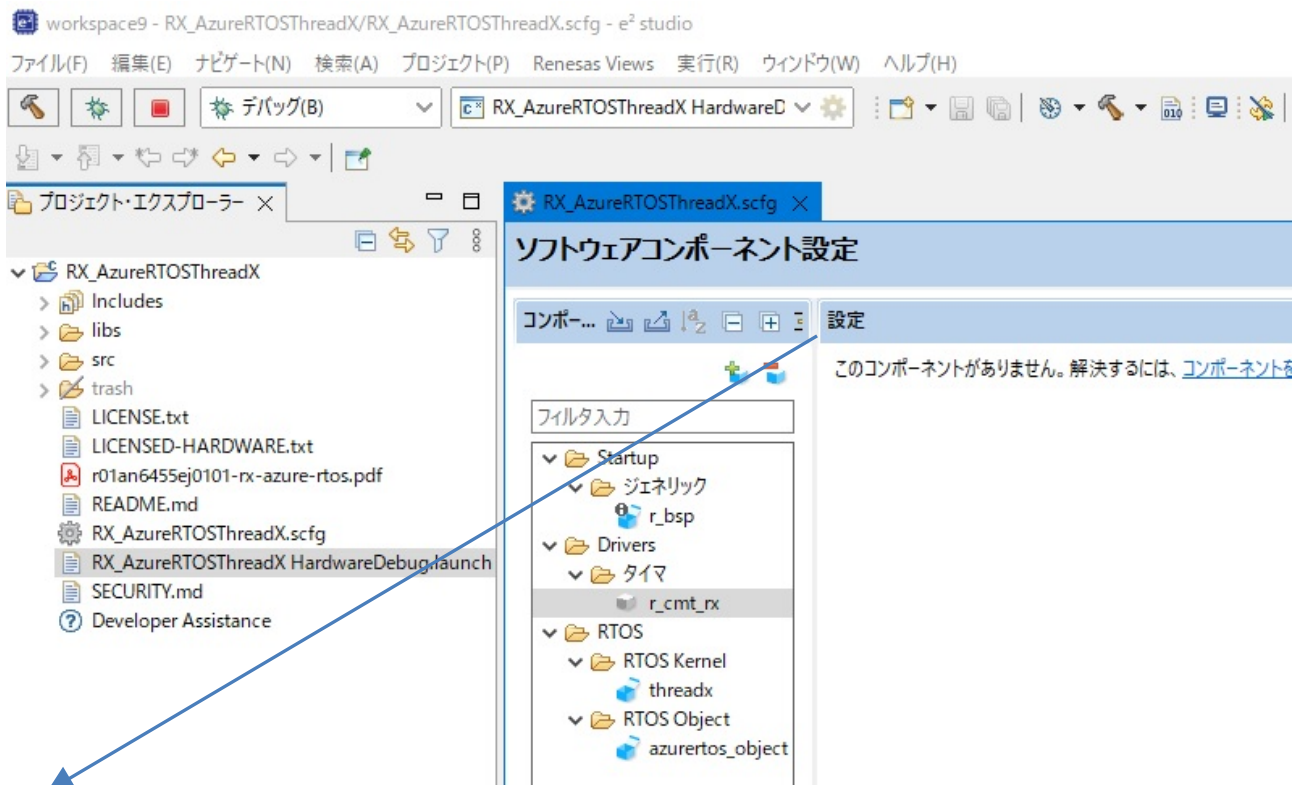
workspace9 - RX_AzureRTOSThreadX/RX_AzureRTOSThreadX.scfg - e² studio

ファイル(F) 編集(E) ナビゲート(N) 検索(A) プロジェクト(P) Renesas Views 実行(R) ウィンドウ(W) ヘルプ(H)

デバッグ(B)

RX_AzureRTOSThreadX HardwareD

プロジェクト・エクスプローラー

RX_AzureRTOSThreadX
Includes
libs
src
trash
LICENSE.txt
LICENSED-HARDWARE.txt
r01an6455ej0101-rx-azure-rtos.pdf
README.md
RX_AzureRTOSThreadX.scfg
RX_AzureRTOSThreadX HardwareDebug.launch
SECURITY.md
Developer Assistance

RX_AzureRTOSThreadX.scfg

ソフトウェアコンポーネント設定

コンポー...

設定

このコンポーネントがありません。解決するには、コンポーネントを

フィルタ入力

Startup
ジェネリック
r_bsp
Drivers
タイマ
r_cmt_rx
RTOS
RTOS Kernel
threadx
RTOS Object
azurertos_object